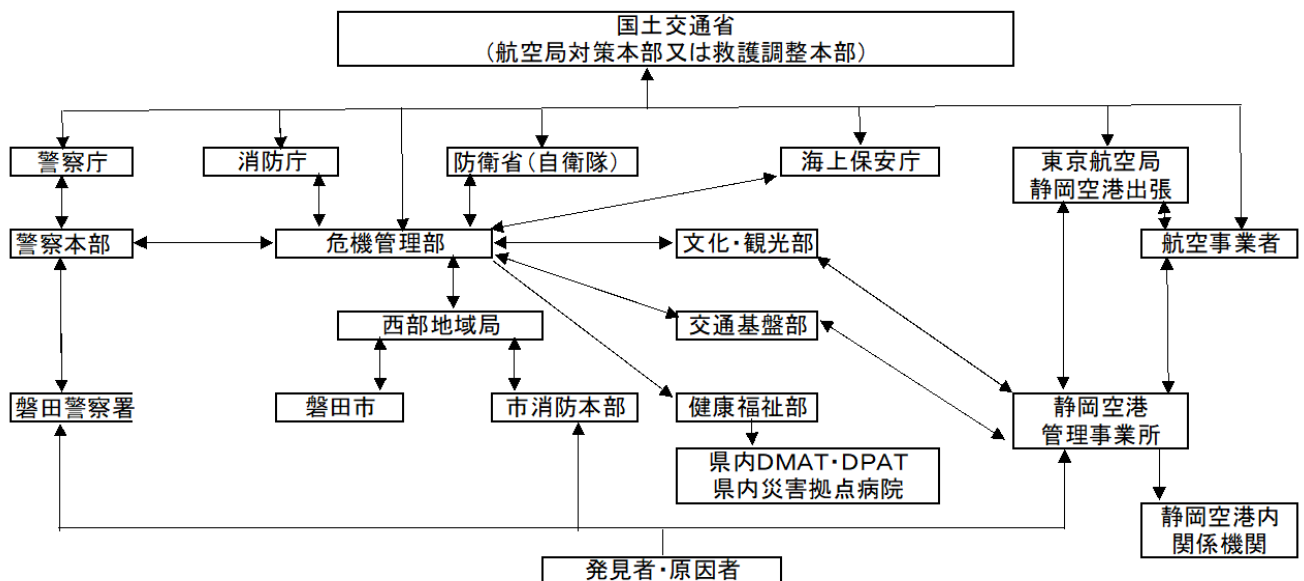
国土交通省
（航空局対策本部又は救護調整本部）

警察庁

消防庁

防衛省（自衛隊）

海上保安庁

東京航空局
静岡空港出張

警察本部

危機管理部

文化・観光部

航空事業者

西部地域局

交通基盤部

磐田警察署

磐田市

市消防本部

健康福祉部

静岡空港
管理事業所

県内DMAT・DPAT
県内災害拠点病院

静岡空港内
関係機関

発見者・原因者